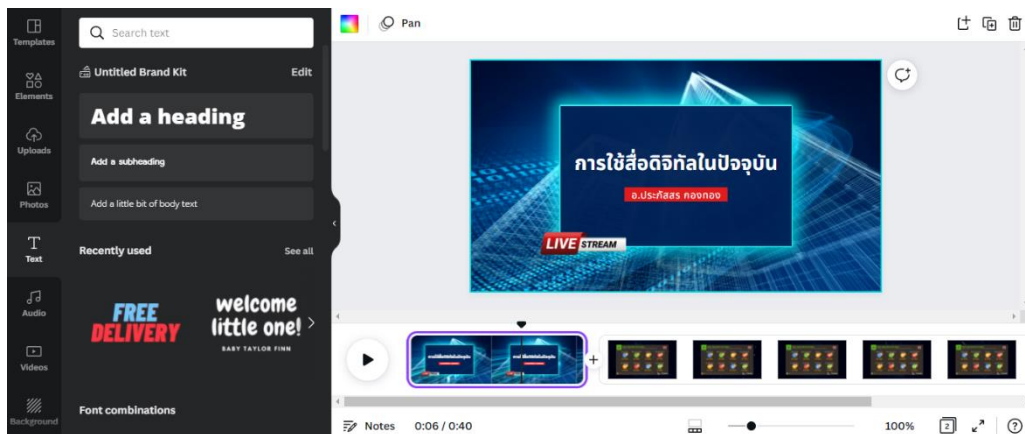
Templates

Elements

Uploads

Photos

Text

Audio

Videos

Background

Search text

Untitled Brand Kit

Edit

Add a heading

Add a subheading

Add a little bit of body text

Recently used

See all

FREE DELIVERY

welcome little one!

BABY TAYLOR FINN

Font combinations

Pan

การใช้สื่อดิจิทัลในปัจจุบัน

อ.ประภัสสร ทองทอง

LIVE STREAM

Notes

0:06 / 0:40

100%

2

?